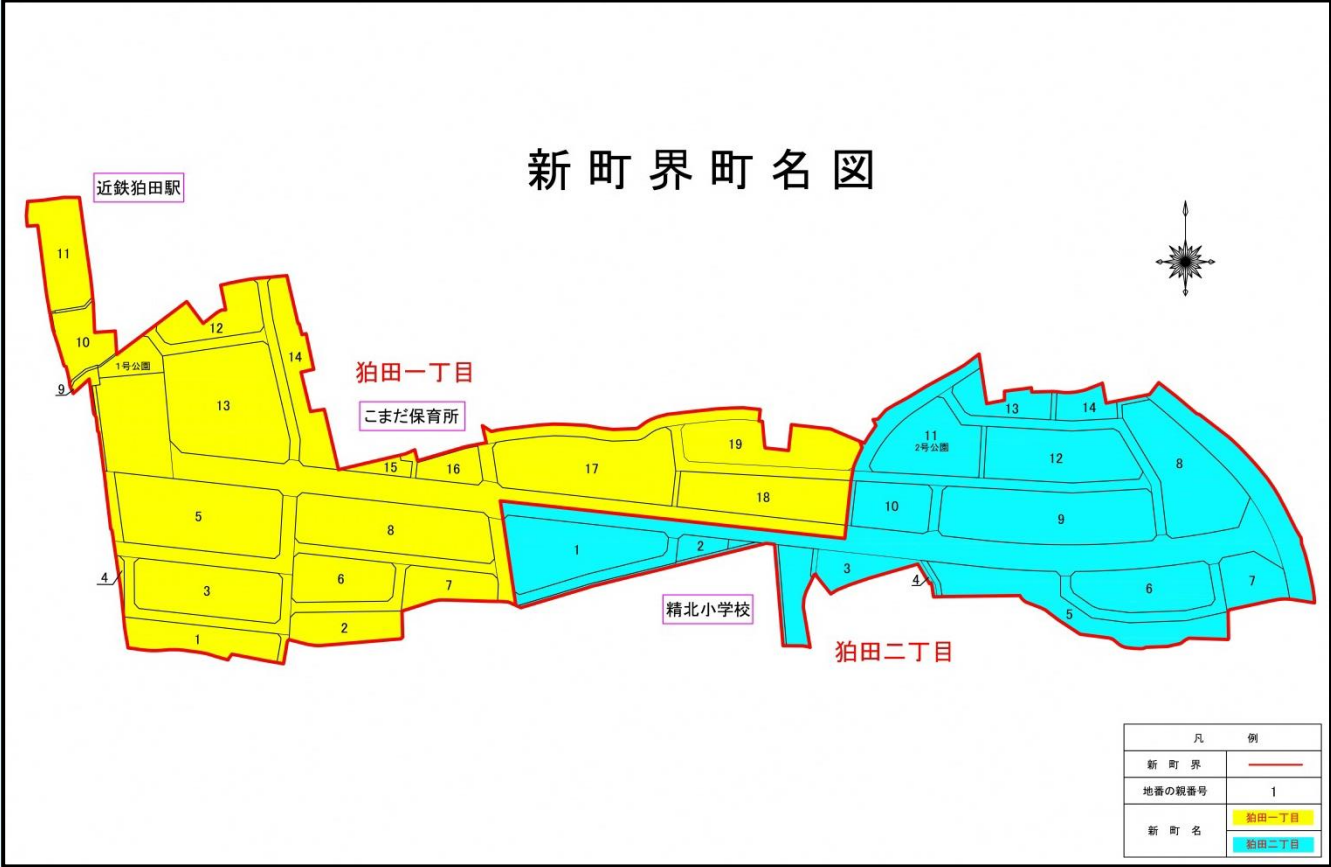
新町界町名図

近鉄狛田駅

11
10
9
1号公園
12
13
14
狛田一丁目
こまだ保育所
15
16
17
19
18
5
8
4
3
6
7
1
2
1
2
精北小学校
3
4
狛田二丁目
11
2号公園
13
14
12
8
10
9
5
6
7

| 凡　　例 | |
|---|---|
| 新　町　界 | |
| 地番の親番号 | 1 |
| 新　町　名 | 狛田一丁目 |
| | 狛田二丁目 |